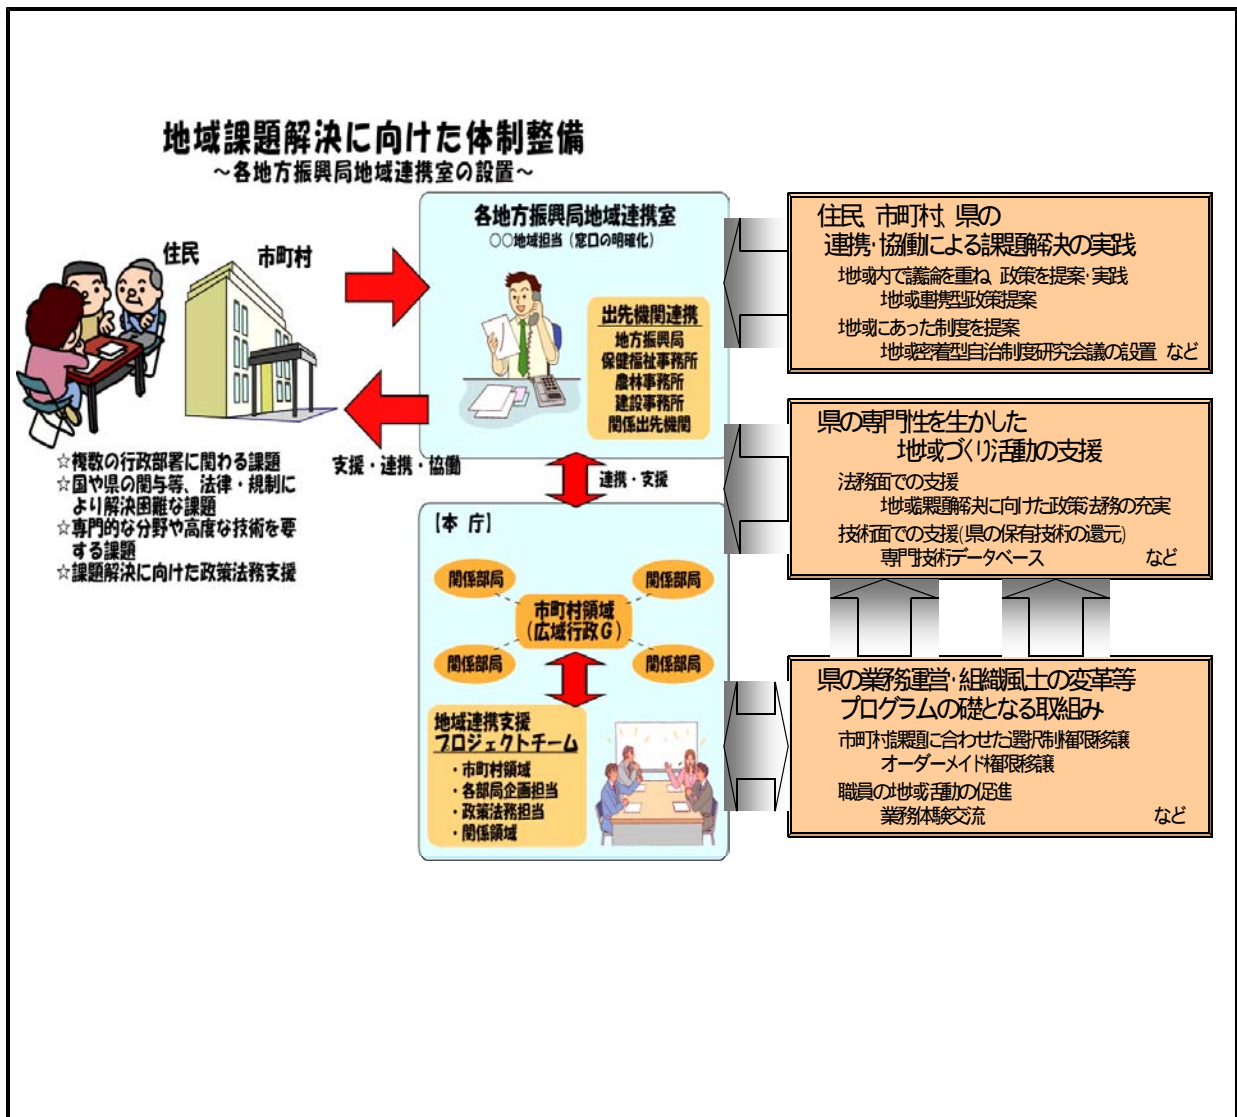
地域課題解決に向けた体制整備
～各地方振興局地域連携室の設置～

住民

市町村

☆複数の行政部署に関わる課題
☆国や県の関与等、法律・規制により解決困難な課題
☆専門的な分野や高度な技術を要する課題
☆課題解決に向けた政策法務支援

支援・連携・協働

各地方振興局地域連携室
○○地域担当（窓口の明確化）

出先機関連携
地方振興局
保健福祉事務所
農林事務所
建設事務所
関係出先機関

連携・支援

【本庁】
関係部局
関係部局
市町村領域（広域行政G）
関係部局
関係部局

地域連携支援プロジェクトチーム
・市町村領域
・各部局企画担当
・政策法務担当
・関係領域

住民、市町村、県の連携・協働による課題解決の実践
地域内で議論を重ね、政策を提案・実践
地域連携型政策提案
地域にあった制度を提案
地域密着型自治制度研究会議の設置 など

県の専門性を生かした地域づくり活動の支援
法務面での支援
地域課題解決に向けた政策法務の充実
技術面での支援（県の保有技術の還元）
専門技術データベース など

県の業務運営・組織風土の変革等プログラムの礎となる取組み
市町村課題に合わせた選択制権限移譲
オーダーメイド権限移譲
職員の地域活動の促進
業務体験交流 など